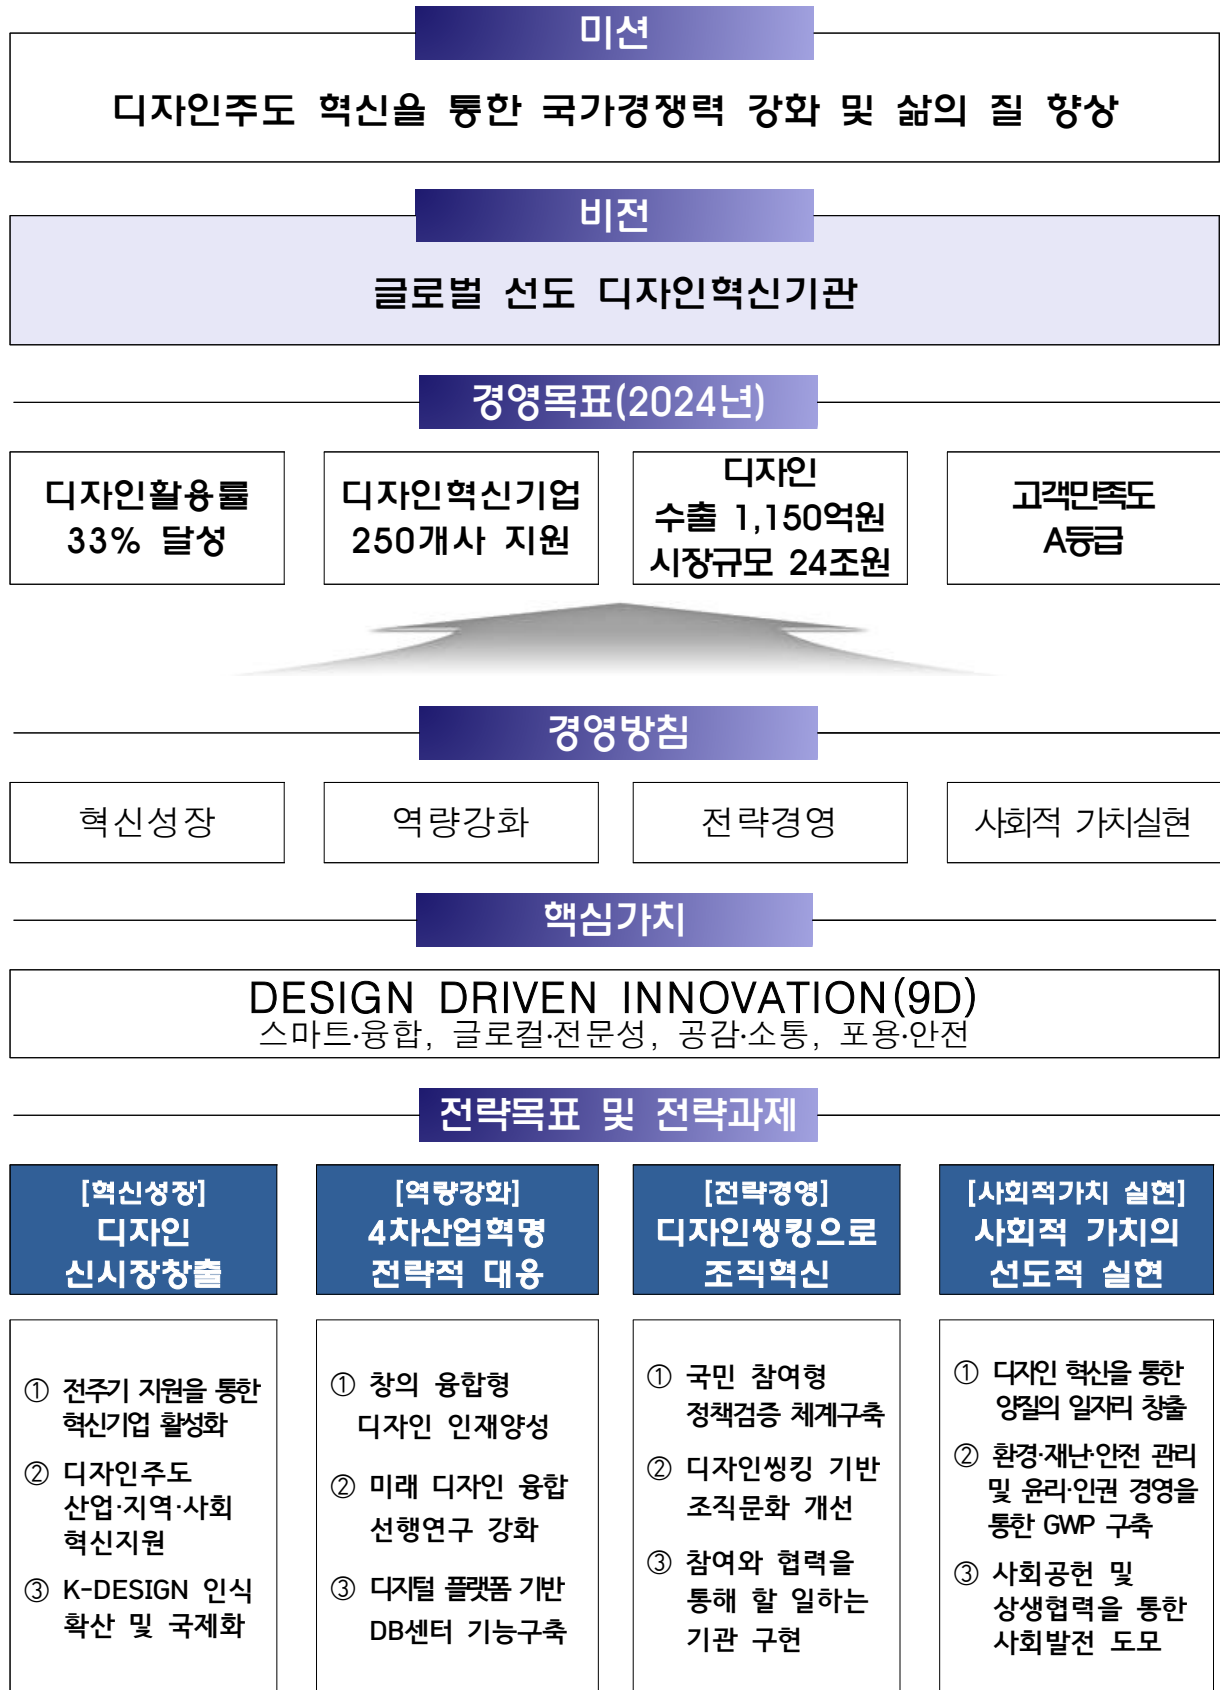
미션

디자인주도 혁신을 통한 국가경쟁력 강화 및 삶의 질 향상

비전

글로벌 선도 디자인혁신기관

경영목표(2024년)

디자인활용률 33% 달성

디자인혁신기업 250개사 지원

디자인 수출 1,150억원 시장규모 24조원

고객만족도 A등급

경영방침

혁신성장

역량강화

전략경영

사회적 가치실현

핵심가치

DESIGN DRIVEN INNOVATION(9D)
스마트·융합, 글로컬·전문성, 공감·소통, 포용·안전

전략목표 및 전략과제

[혁신성장] 디자인 신시장창출

[역량강화] 4차산업혁명 전략적 대응

[전략경영] 디자인씽킹으로 조직혁신

[사회적가치 실현] 사회적 가치의 선도적 실현

① 전주기 지원을 통한 혁신기업 활성화
② 디자인주도 산업·지역·사회 혁신지원
③ K-DESIGN 인식 확산 및 국제화

① 창의 융합형 디자인 인재양성
② 미래 디자인 융합 선행연구 강화
③ 디지털 플랫폼 기반 DB센터 기능구축

① 국민 참여형 정책검증 체계구축
② 디자인씽킹 기반 조직문화 개선
③ 참여와 협력을 통해 할 일하는 기관 구현

① 디자인 혁신을 통한 양질의 일자리 창출
② 환경·재난·안전 관리 및 윤리·인권 경영을 통한 GWP 구축
③ 사회공헌 및 상생협력을 통한 사회발전 도모